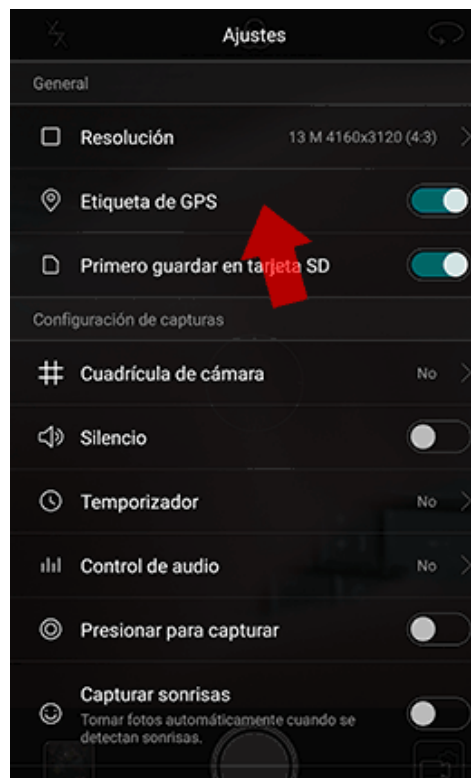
Ajustes

General

Resolución 13 M 4160x3120 (4:3)

Etiqueta de GPS

Primero guardar en tarjeta SD

Configuración de capturas

Cuadrícula de cámara No

Silencio

Temporizador No

Control de audio No

Presionar para capturar

Capturar sonrisas
Tomar fotos automáticamente cuando se detectan sonrisas.